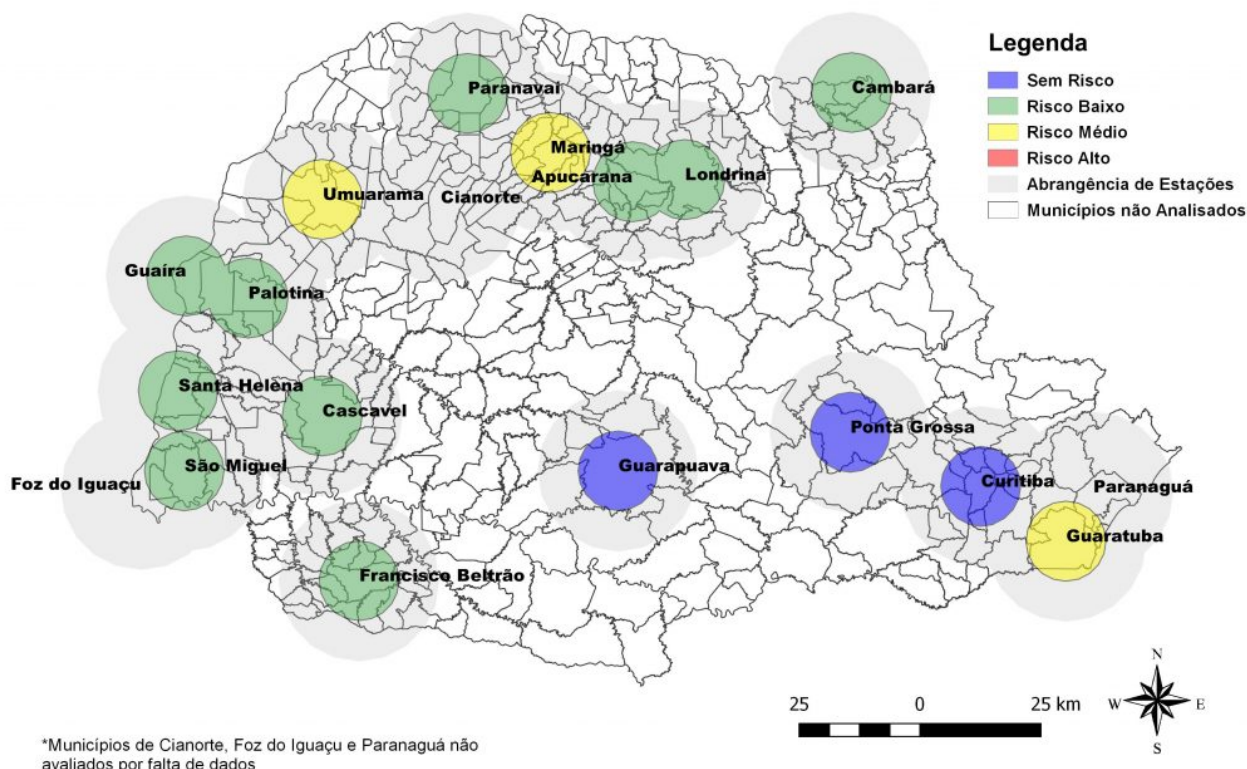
Legenda
Sem Risco
Risco Baixo
Risco Médio
Risco Alto
Abrangência de Estações
Municípios não Analisados

Paranavaí
Cambará
Maringá
Apucarana
Londrina
Umuarama
Cianorte
Guaíra
Palotina
Santa Helena
Cascavel
São Miguel
Foz do Iguaçu
Guarapuava
Ponta Grossa
Curitiba
Paranaguá
Guaratuba
Francisco Beltrão

25 0 25 km
N
W E
S

*Municípios de Cianorte, Foz do Iguaçu e Paranaguá não avaliados por falta de dados